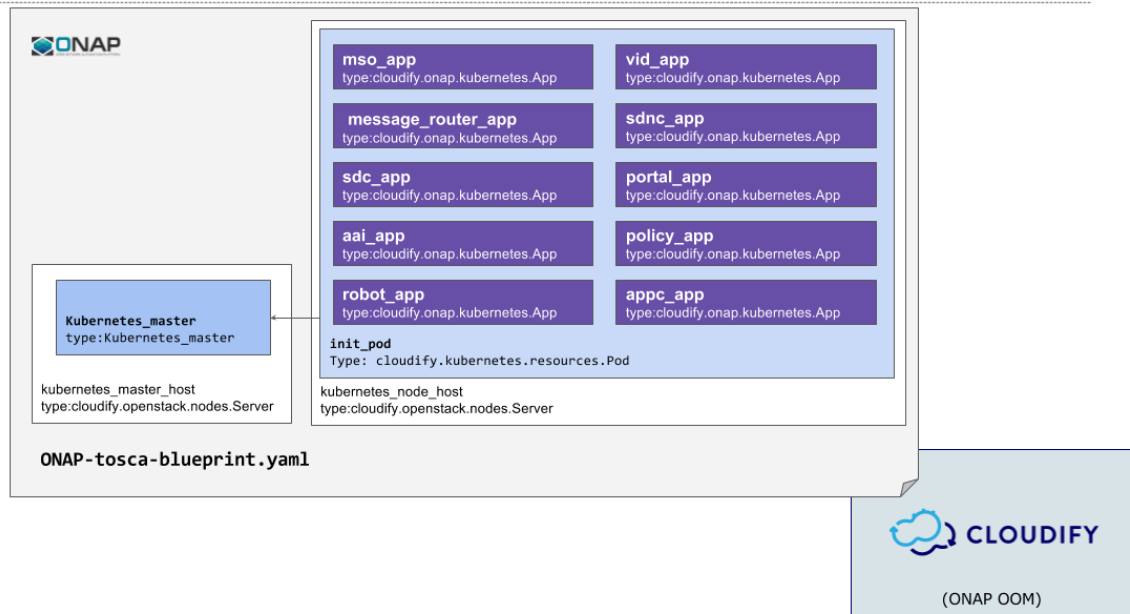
ONAP

mso_app
type:cloudify.onap.kubernetes.App

vid_app
type:cloudify.onap.kubernetes.App

message_router_app
type:cloudify.onap.kubernetes.App

sdnc_app
type:cloudify.onap.kubernetes.App

sdc_app
type:cloudify.onap.kubernetes.App

portal_app
type:cloudify.onap.kubernetes.App

aai_app
type:cloudify.onap.kubernetes.App

policy_app
type:cloudify.onap.kubernetes.App

robot_app
type:cloudify.onap.kubernetes.App

appc_app
type:cloudify.onap.kubernetes.App

init_pod
Type: cloudify.kubernetes.resources.Pod

Kubernetes_master
type:Kubernetes_master

kubernetes_master_host
type:cloudify.openstack.nodes.Server

kubernetes_node_host
type:cloudify.openstack.nodes.Server

ONAP-tosca-blueprint.yaml

CLOUDIFY

(ONAP OOM)